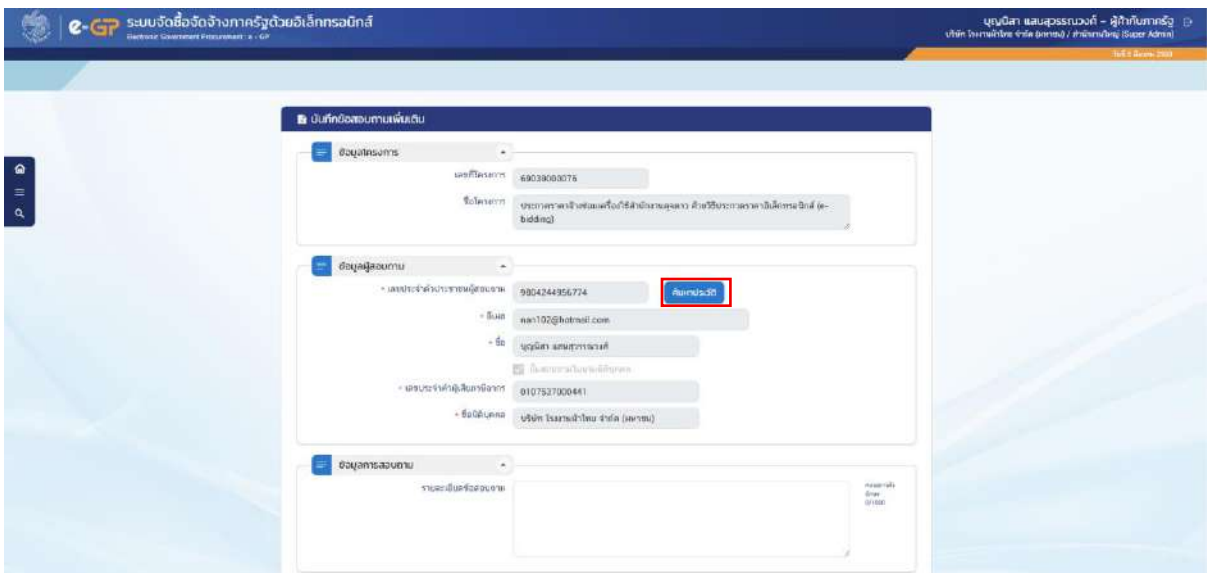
e-GP ระบบจัดซื้อจัดจ้างภาครัฐด้วยอิเล็กทรอนิกส์
Electronic Government Procurement : e - GP

บุญนิสา แสนสุวรรณวงศ์ - ผู้ค้ากับภาครัฐ
บริษัท โรงงานผ้าไทย จำกัด (มหาชน) / สำนักงานใหญ่ (Super Admin)

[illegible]

บันทึกข้อสอบถามเพิ่มเติม

ข้อมูลโครงการ

เลขที่โครงการ 69038000076

ชื่อโครงการ ประกวดราคาจ้างซ่อมแซมเครื่องใช้สำนักงานอุดร ด้วยวิธีประกวดราคาอิเล็กทรอนิกส์ (e-bidding)

ข้อมูลผู้สอบถาม

* เลขประจำตัวประชาชนผู้สอบถาม 9804244956774 ค้นหาประวัติ

* อีเมล nan102@hotmail.com

* ชื่อ บุญนิสา แสนสุวรรณวงศ์

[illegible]

* เลขประจำตัวผู้เสียภาษีอากร 0107537000441

* ชื่อนิติบุคคล บริษัท โรงงานผ้าไทย จำกัด (มหาชน)

ข้อมูลการสอบถาม

รายละเอียดข้อสอบถาม

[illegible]